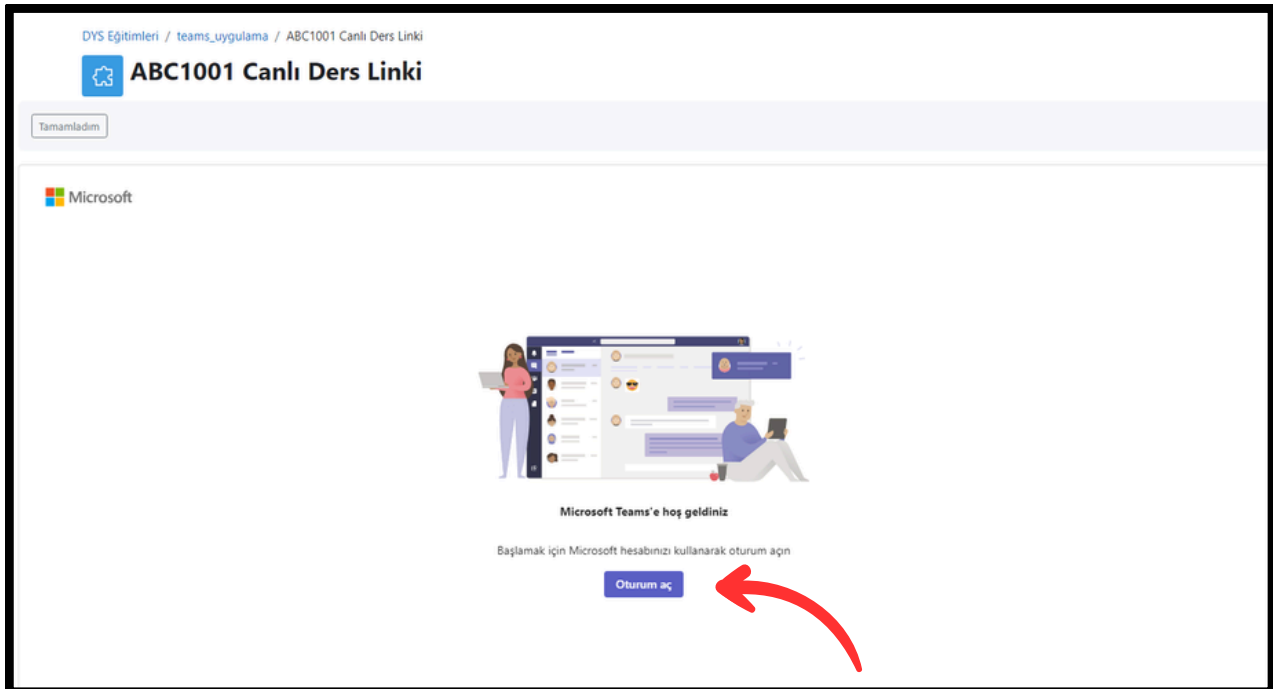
DYS Eğitimleri / teams_uygulama / ABC1001 Canlı Ders Linki

ABC1001 Canlı Ders Linki

Tamamladım

Microsoft

Microsoft Teams'e hoş geldiniz

Başlamak için Microsoft hesabınızı kullanarak oturum açın

Oturum aç